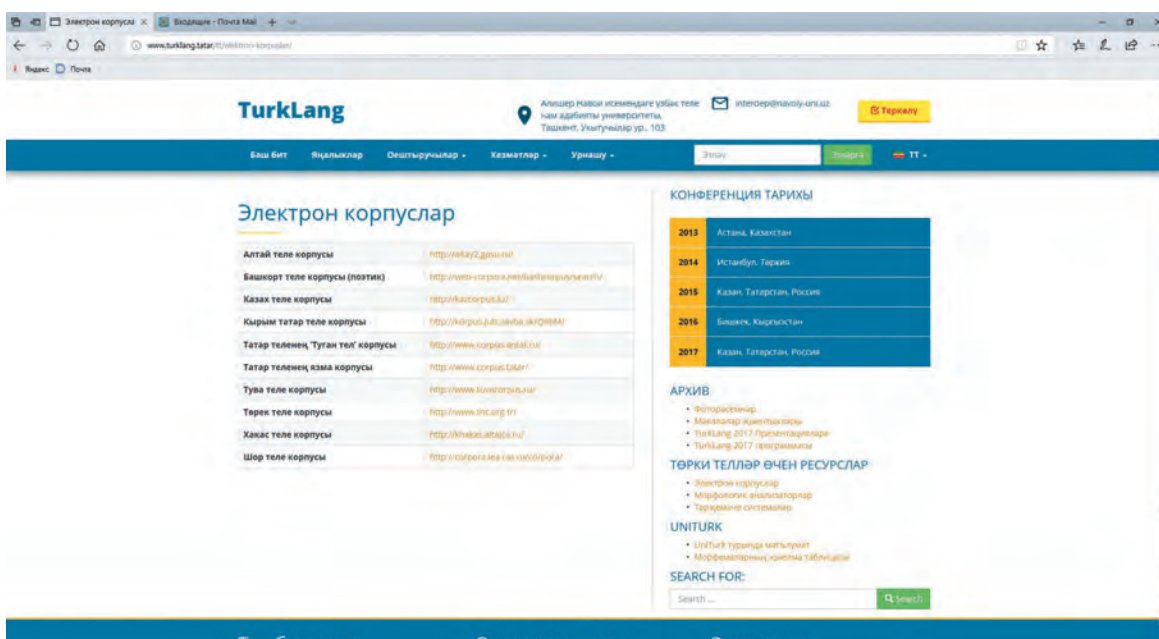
Электрон корпусла × Входящие - Почта Mail

www.turklang.tatar/tt/elektron-korpuslar/

Яндекс Почта

TurkLang

Алишер Навои исемендәге үзбәк теле һәм әдәбияты университеты, Ташкент, Укытучылар ур., 103

interdep@navoiy-uni.uz

Теркәлү

Баш бит Яңалыклар Оештыручылар Хезмәтләр Урнашу

Эзләү

Эзләргә

TT

Электрон корпуслар

| Алтай теле корпусы | http://altay2.gasu.ru/ |
|---|---|
| Башкорт теле корпусы (поэтик) | http://web-corpora.net/bashkircorpus/search/ |
| Казах теле корпусы | http://kazcorpus.kz/ |
| Кырым татар теле корпусы | http://korpus.juls.savba.sk/QIRIM/ |
| Татар теленең 'Туган тел' корпусы | http://www.corpus.antat.ru/ |
| Татар теленең язма корпусы | http://www.corpus.tatar/ |
| Тува теле корпусы | http://www.tuvancorpus.ru/ |
| Төрек теле корпусы | http://www.tnc.org.tr/ |
| Хакас теле корпусы | http://khakas.altaica.ru/ |
| Шор теле корпусы | http://corpora.iea.ras.ru/corpora/ |

КОНФЕРЕНЦИЯ ТАРИХЫ

| 2013 | Астана, Казахстан |
|---|---|
| 2014 | Истанбул, Төркия |
| 2015 | Казан, Татарстан, Россия |
| 2016 | Бишкек, Кыргызстан |
| 2017 | Казан, Татарстан, Россия |

АРХИВ

• Фоторепортаж
• Мәкаләләр җыентыклары
• TurkLang 2017 Презентацияләре
• TurkLang 2017 программасы

ТӨРКИ ТЕЛЛӘР ӨЧЕН РЕСУРСЛАР

• Электрон корпуслар
• Морфологик анализаторлар
• Тәрҗемәче системалар

UNITURK

• UniTurk турында мәгълүмат
• Морфемаларның хисапла таблицасы

SEARCH FOR:

Search ...

Search